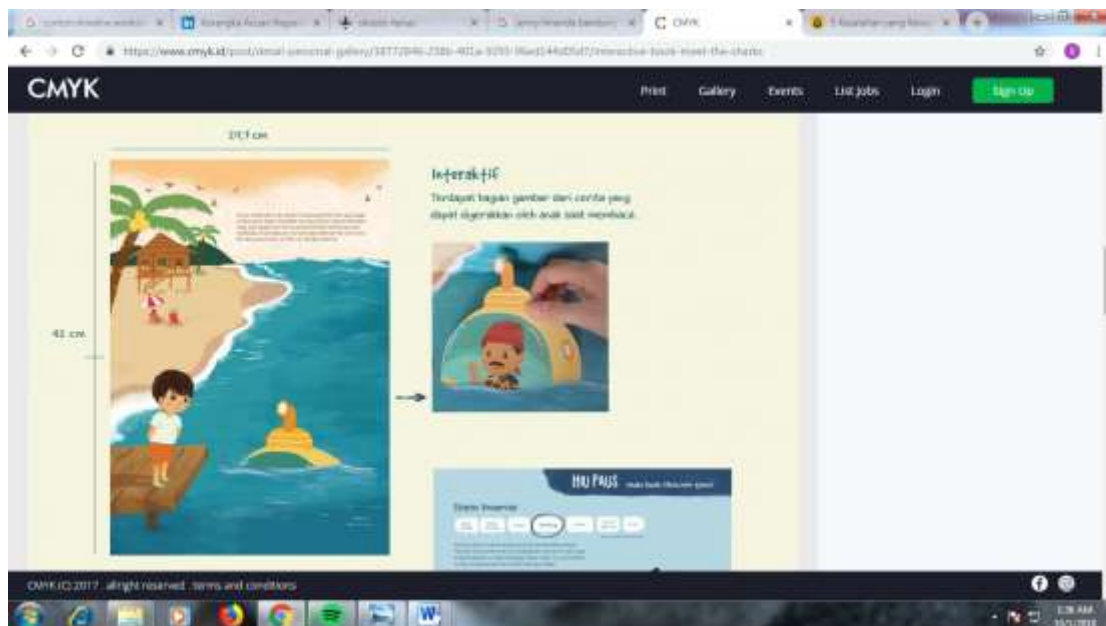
CMYK

https://www.cmyk.id/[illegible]

CMYK

Print Gallery Events List Jobs Login Sign Up

27.7 cm

42 cm

Interaktif

Terdapat bagian gambar dari cerita yang dapat digerakkan oleh anak saat membaca.

HIU PAUS

CMYK (C) 2017 . all right reserved . terms and conditions